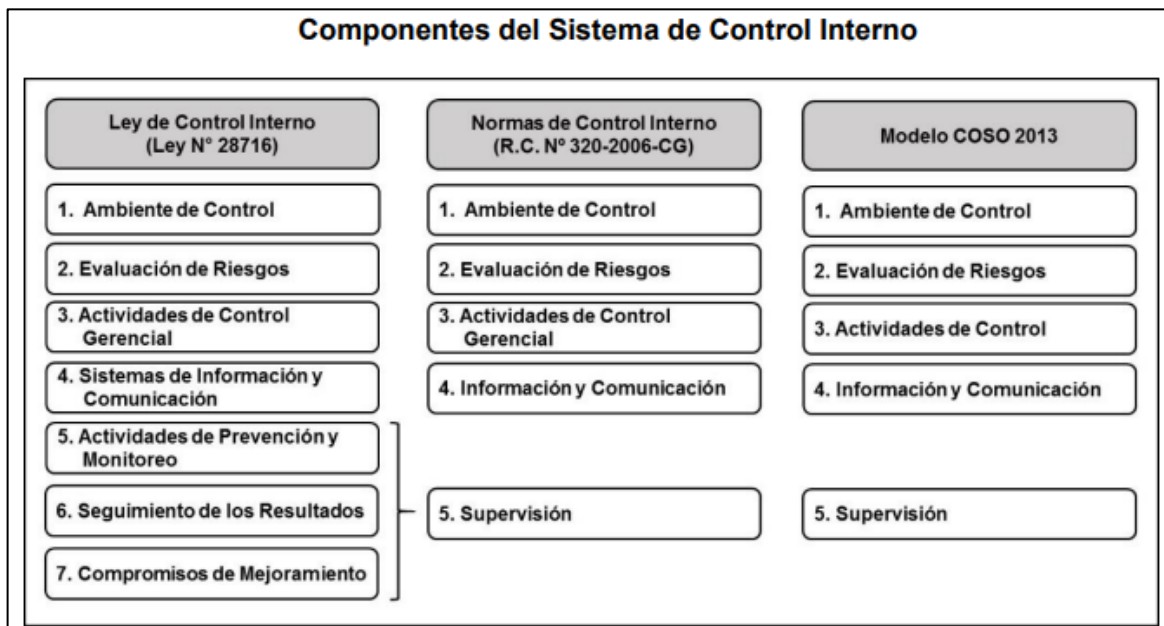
Componentes del Sistema de Control Interno

| Ley de Control Interno (Ley N° 28716) | Normas de Control Interno (R.C. Nº 320-2006-CG) | Modelo COSO 2013 |
|---|---|---|
| 1. Ambiente de Control | 1. Ambiente de Control | 1. Ambiente de Control |
| 2. Evaluación de Riesgos | 2. Evaluación de Riesgos | 2. Evaluación de Riesgos |
| 3. Actividades de Control Gerencial | 3. Actividades de Control Gerencial | 3. Actividades de Control |
| 4. Sistemas de Información y Comunicación | 4. Información y Comunicación | 4. Información y Comunicación |
| 5. Actividades de Prevención y Monitoreo | | |
| 6. Seguimiento de los Resultados | 5. Supervisión | 5. Supervisión |
| 7. Compromisos de Mejoramiento | | |